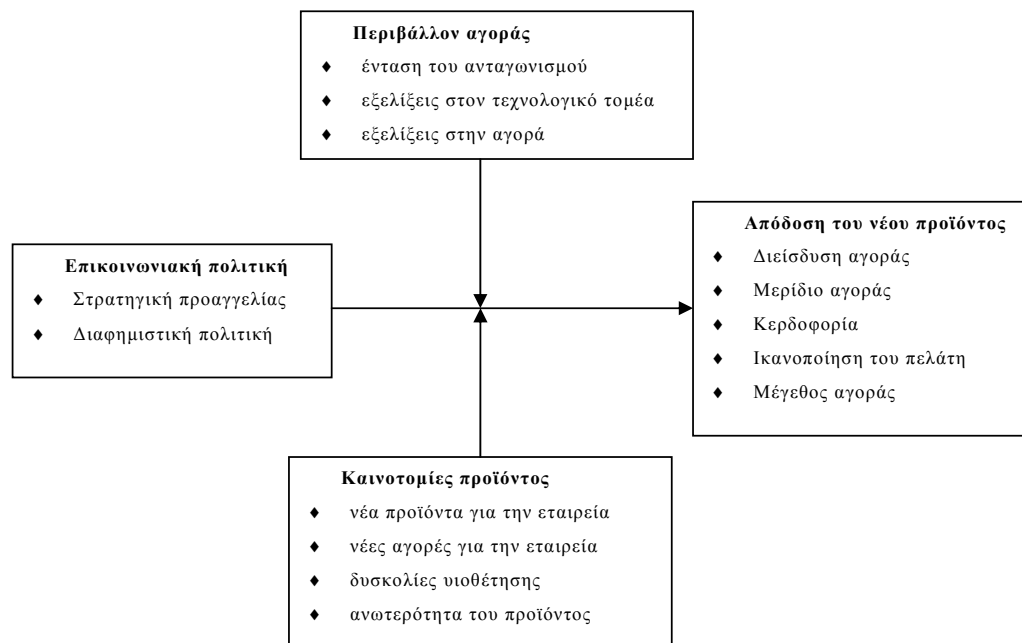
**Περιβάλλον αγοράς**
- ένταση του ανταγωνισμού
- εξελίξεις στον τεχνολογικό τομέα
- εξελίξεις στην αγορά

**Επικοινωνιακή πολιτική**
- Στρατηγική προαγγελίας
- Διαφημιστική πολιτική

**Απόδοση του νέου προϊόντος**
- Διείσδυση αγοράς
- Μερίδιο αγοράς
- Κερδοφορία
- Ικανοποίηση του πελάτη
- Μέγεθος αγοράς

**Καινοτομίες προϊόντος**
- νέα προϊόντα για την εταιρεία
- νέες αγορές για την εταιρεία
- δυσκολίες υιοθέτησης
- ανωτερότητα του προϊόντος